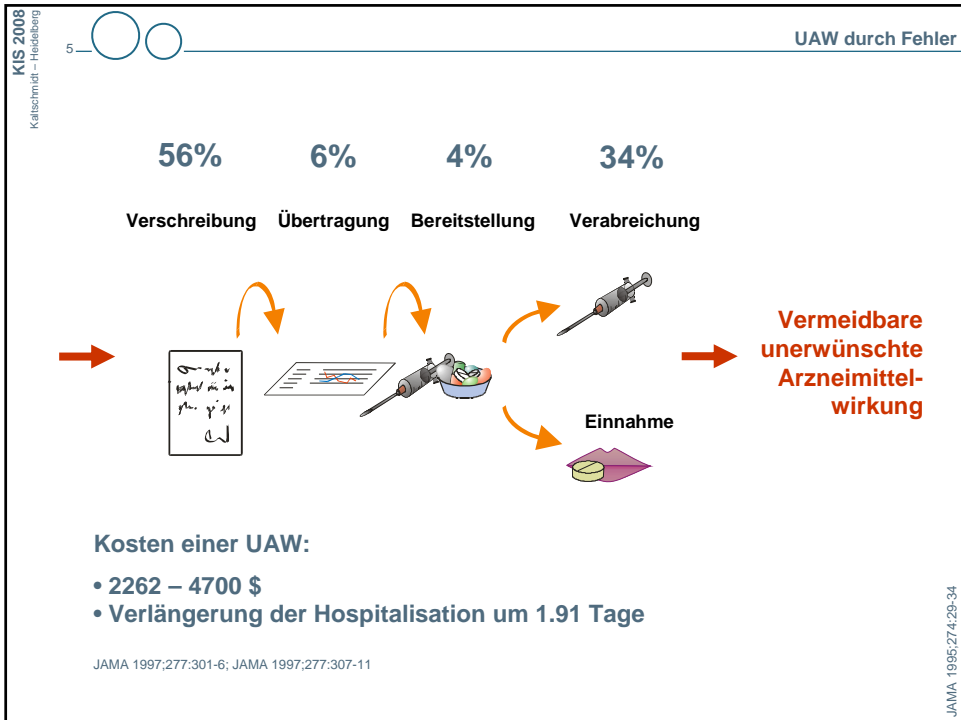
KIS 2008
Kaltschmidt – Heidelberg

5

UAW durch Fehler

56%
Verschreibung

6%
Übertragung

4%
Bereitstellung

34%
Verabreichung

Einnahme

Vermeidbare unerwünschte Arzneimittelwirkung

Kosten einer UAW:

• 2262 – 4700 $
• Verlängerung der Hospitalisation um 1.91 Tage

JAMA 1997;277:301-6; JAMA 1997;277:307-11

JAMA 1995;274:29-34